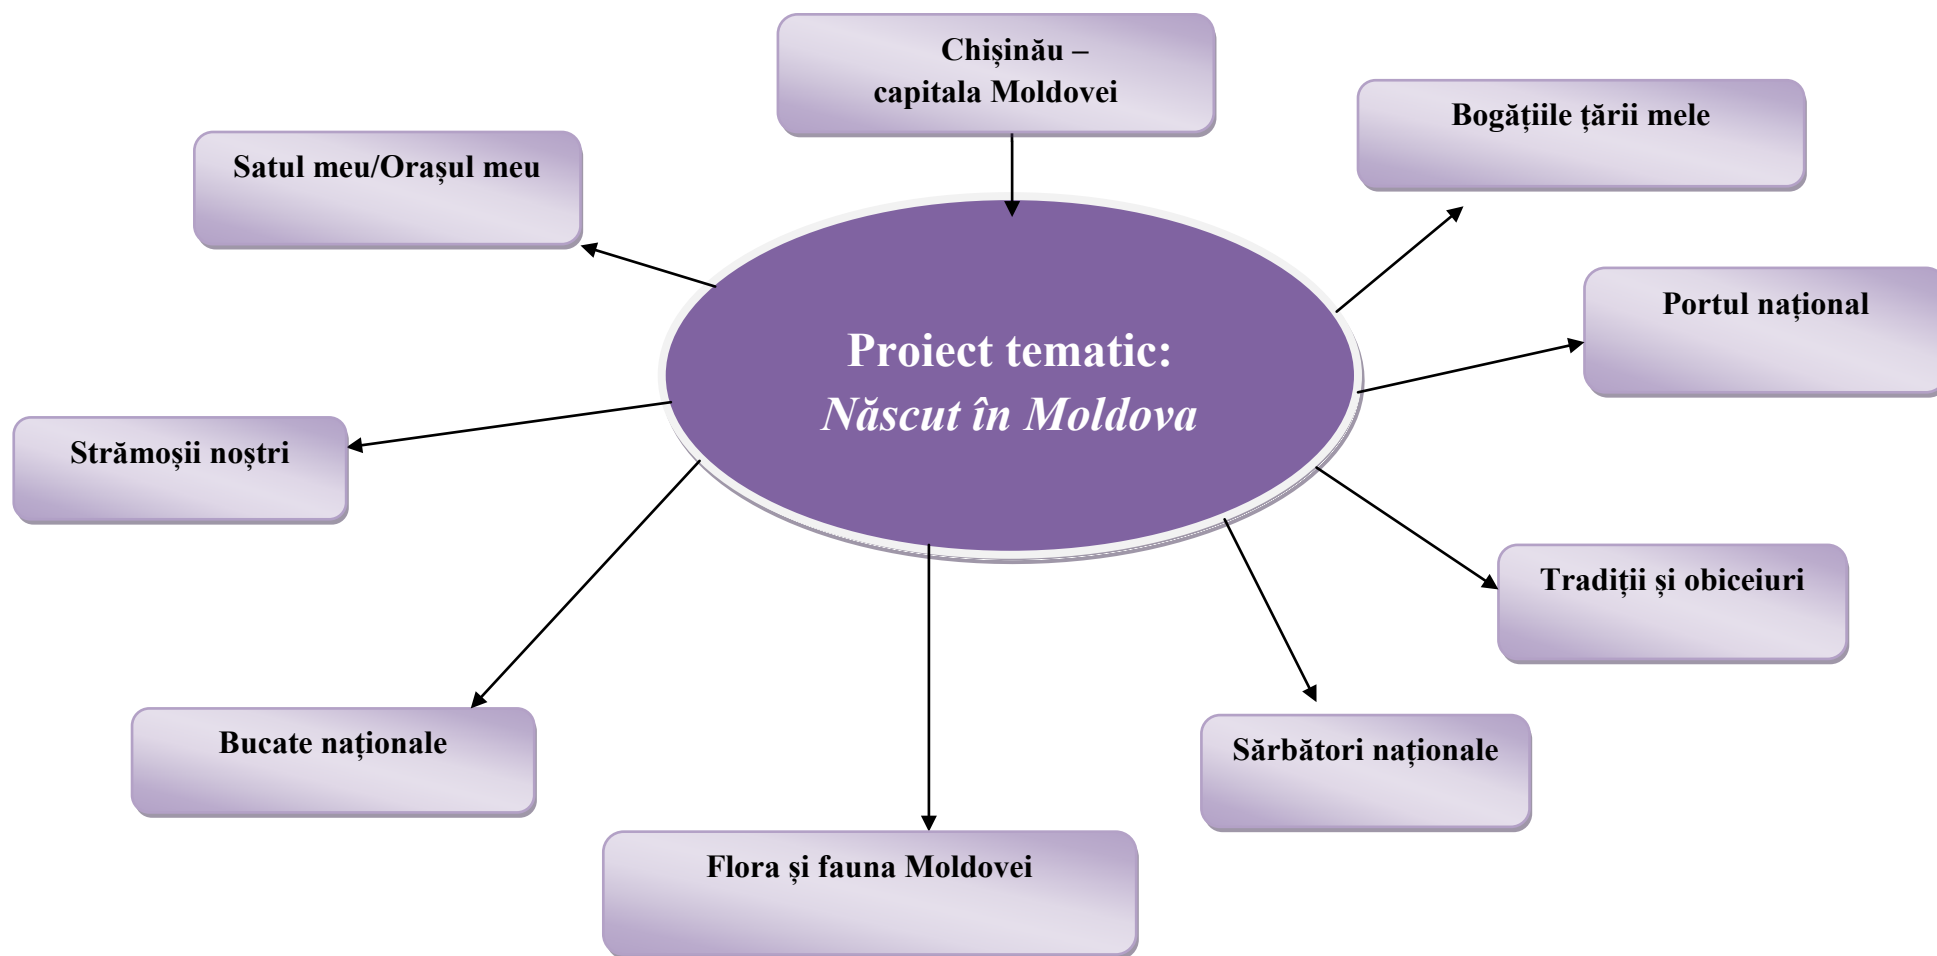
Proiect tematic:
*Născut în Moldova*

Chișinău – capitala Moldovei

Bogățiile țării mele

Portul național

Tradiții și obiceiuri

Sărbători naționale

Flora și fauna Moldovei

Bucate naționale

Strămoșii noștri

Satul meu/Orașul meu